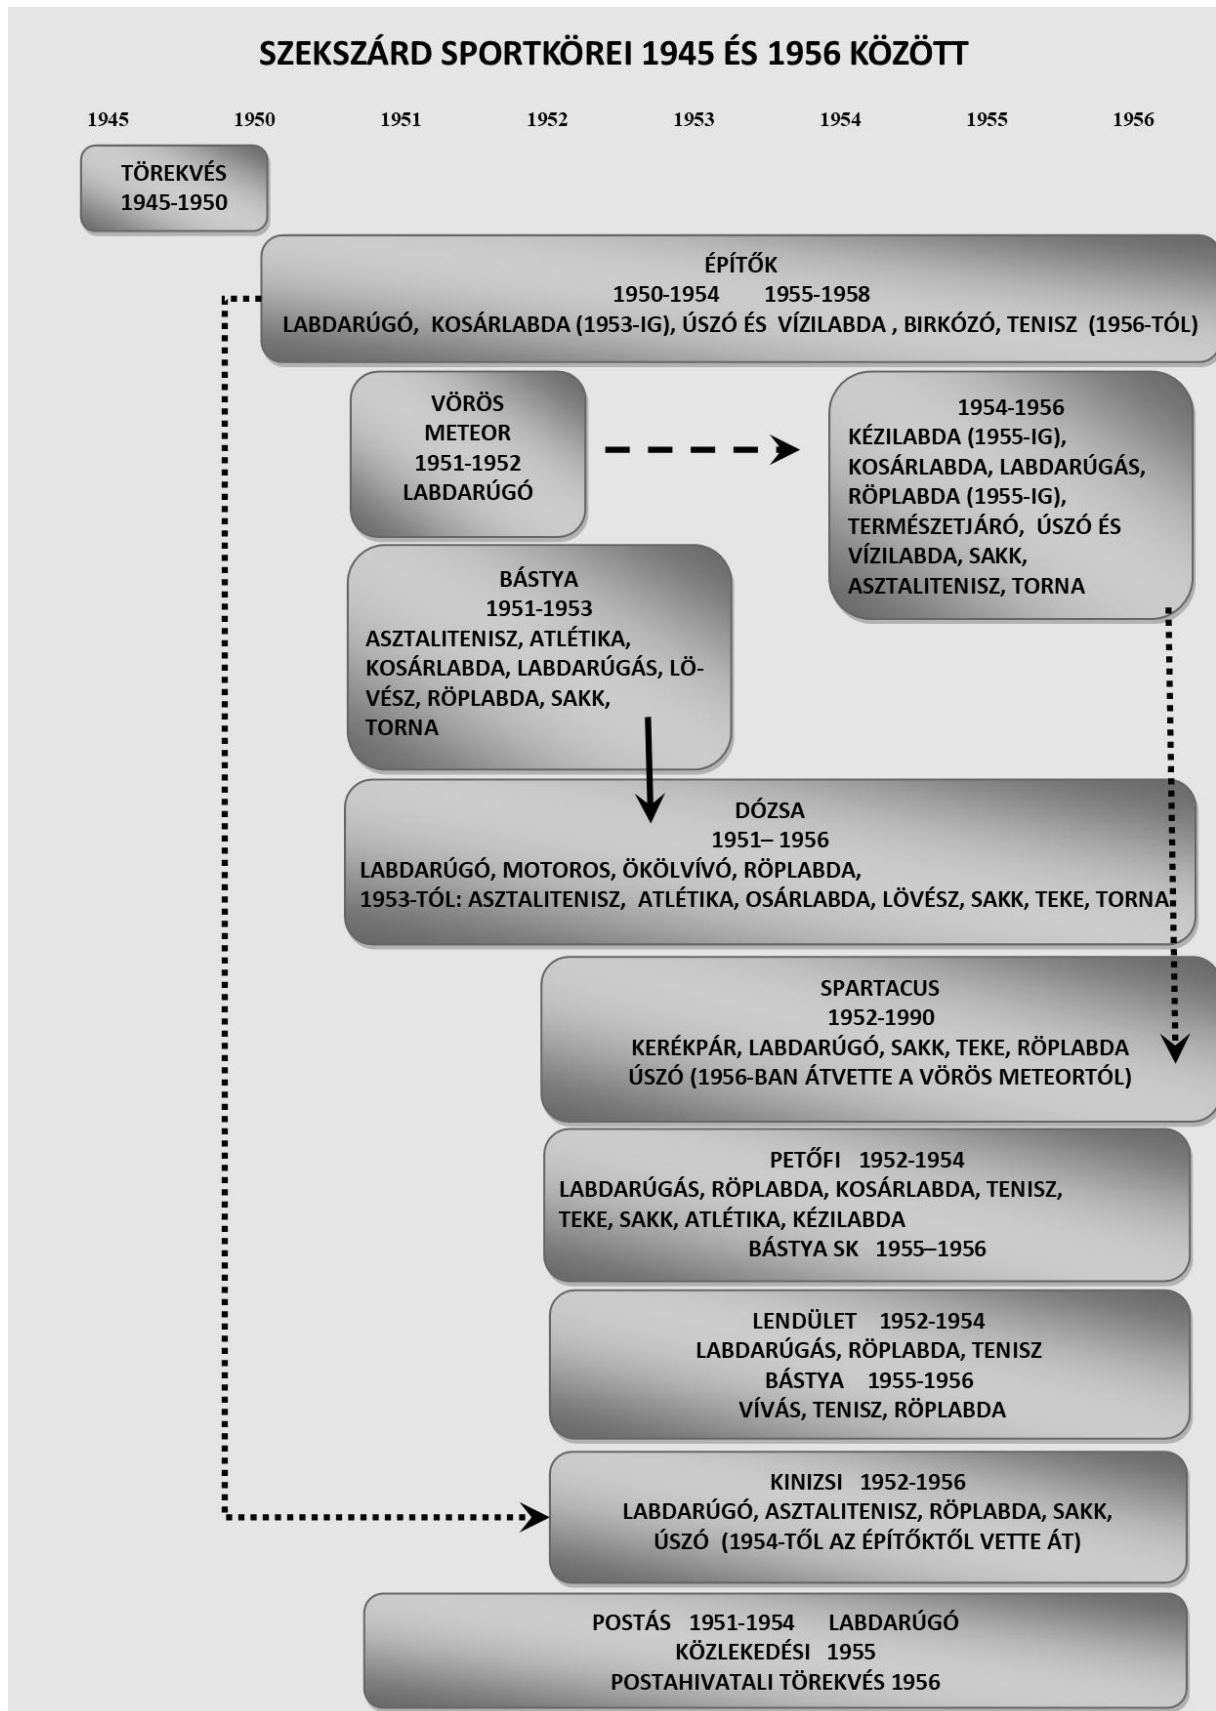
SZEKSZÁRD SPORTKÖREI 1945 ÉS 1956 KÖZÖTT

1945 1950 1951 1952 1953 1954 1955 1956

TÖREKVÉS
1945-1950

ÉPÍTŐK
1950-1954 1955-1958
LABDARÚGÓ, KOSÁRLABDA (1953-IG), ÚSZÓ ÉS VÍZILABDA , BIRKÓZÓ, TENISZ (1956-TÓL)

VÖRÖS
METEOR
1951-1952
LABDARÚGÓ

1954-1956
KÉZILABDA (1955-IG),
KOSÁRLABDA, LABDARÚGÁS,
RÖPLABDA (1955-IG),
TERMÉSZETJÁRÓ, ÚSZÓ ÉS
VÍZILABDA, SAKK,
ASZTALITENISZ, TORNA

BÁSTYA
1951-1953
ASZTALITENISZ, ATLÉTIKA,
KOSÁRLABDA, LABDARÚGÁS, LÖVÉSZ, RÖPLABDA, SAKK,
TORNA

DÓZSA
1951– 1956
LABDARÚGÓ, MOTOROS, ÖKÖLVÍVÓ, RÖPLABDA,
1953-TÓL: ASZTALITENISZ, ATLÉTIKA, OSÁRLABDA, LÖVÉSZ, SAKK, TEKE, TORNA

SPARTACUS
1952-1990
KERÉKPÁR, LABDARÚGÓ, SAKK, TEKE, RÖPLABDA
ÚSZÓ (1956-BAN ÁTVETTE A VÖRÖS METEORTÓL)

PETŐFI 1952-1954
LABDARÚGÁS, RÖPLABDA, KOSÁRLABDA, TENISZ,
TEKE, SAKK, ATLÉTIKA, KÉZILABDA
BÁSTYA SK 1955–1956

LENDÜLET 1952-1954
LABDARÚGÁS, RÖPLABDA, TENISZ
BÁSTYA 1955-1956
VÍVÁS, TENISZ, RÖPLABDA

KINIZSI 1952-1956
LABDARÚGÓ, ASZTALITENISZ, RÖPLABDA, SAKK,
ÚSZÓ (1954-TŐL AZ ÉPÍTŐKTŐL VETTE ÁT)

POSTÁS 1951-1954 LABDARÚGÓ
KÖZLEKEDÉSI 1955
POSTAHIVATALI TÖREKVÉS 1956